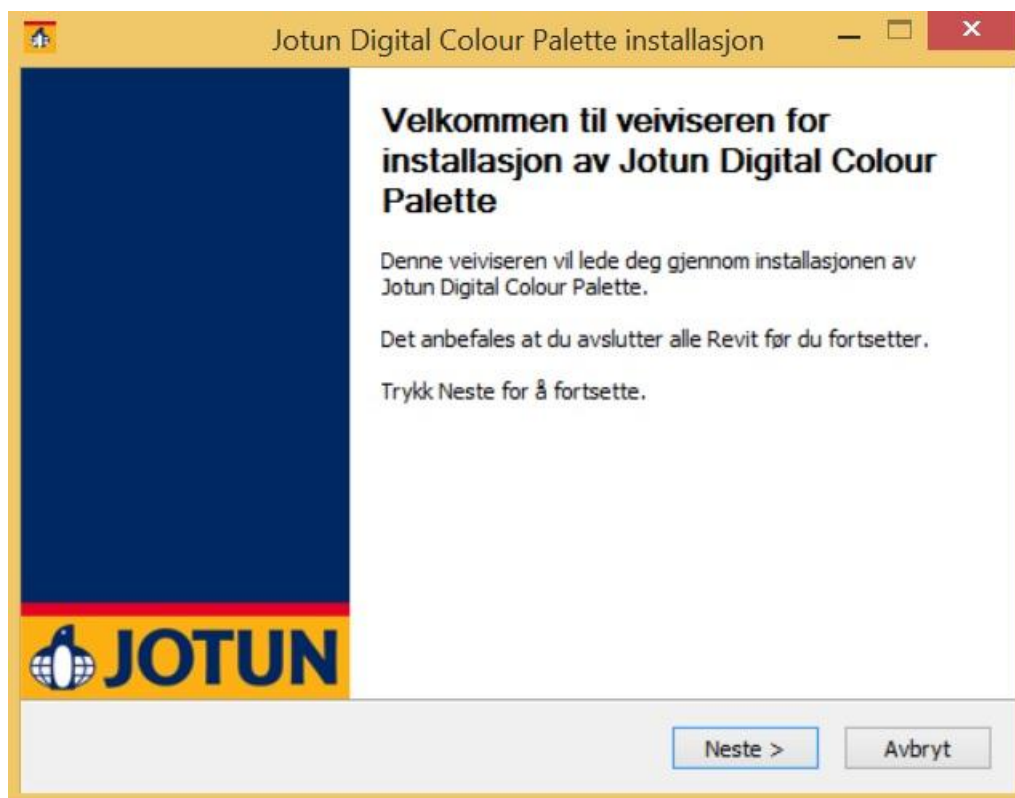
Jotun Digital Colour Palette installasjon

Velkommen til veiviseren for installasjon av Jotun Digital Colour Palette

Denne veiviseren vil lede deg gjennom installasjonen av Jotun Digital Colour Palette.

Det anbefales at du avslutter alle Revit før du fortsetter.

Trykk Neste for å fortsette.

JOTUN

Neste >

Avbryt